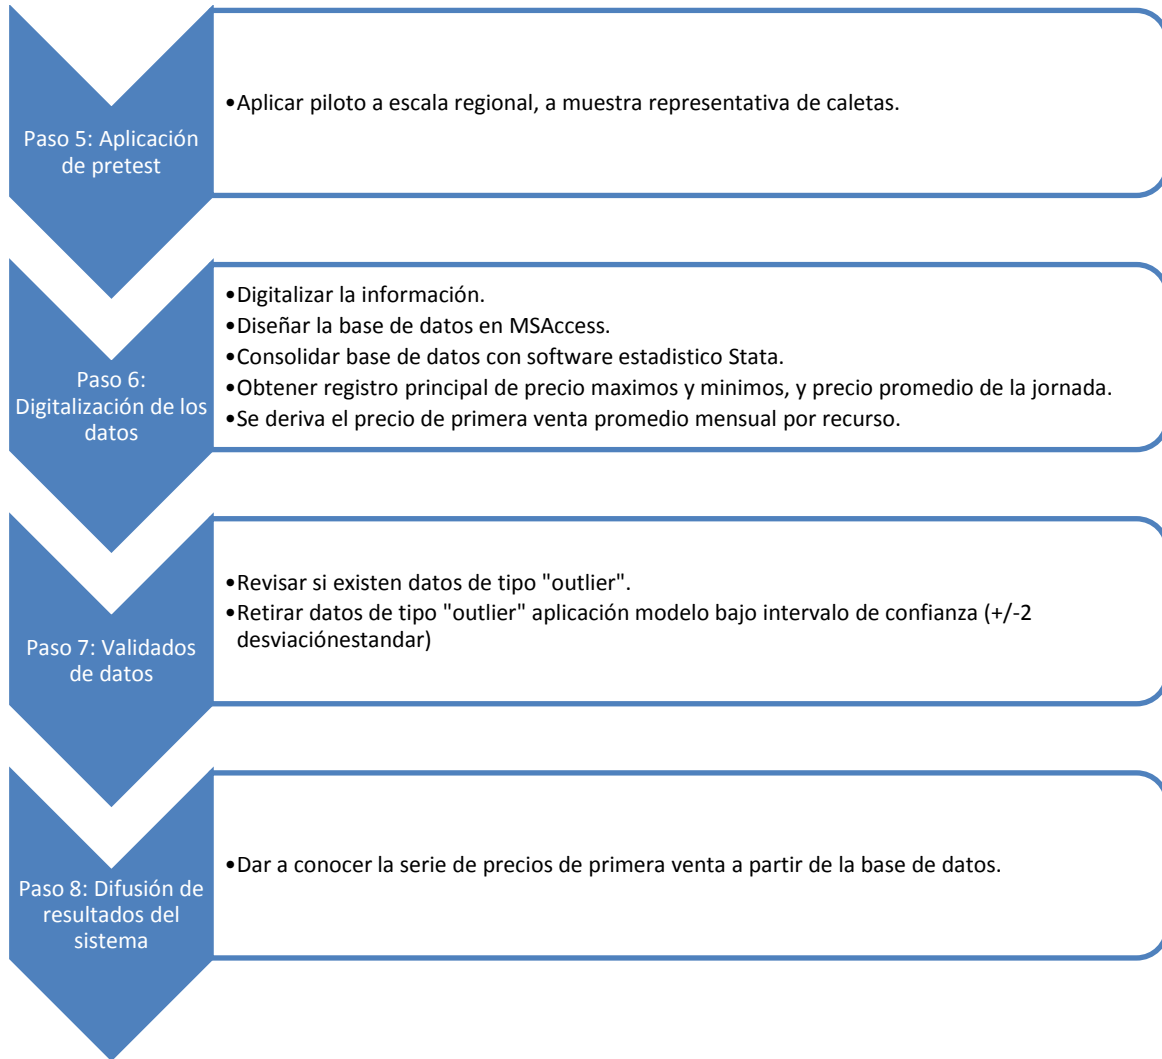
Paso 5: Aplicación de pretest

•Aplicar piloto a escala regional, a muestra representativa de caletas.

Paso 6: Digitalización de los datos

•Digitalizar la información.
•Diseñar la base de datos en MSAccess.
•Consolidar base de datos con software estadistico Stata.
•Obtener registro principal de precio maximos y minimos, y precio promedio de la jornada.
•Se deriva el precio de primera venta promedio mensual por recurso.

Paso 7: Validados de datos

•Revisar si existen datos de tipo "outlier".
•Retirar datos de tipo "outlier" aplicación modelo bajo intervalo de confianza (+/-2 desviaciónestandar)

Paso 8: Difusión de resultados del sistema

•Dar a conocer la serie de precios de primera venta a partir de la base de datos.